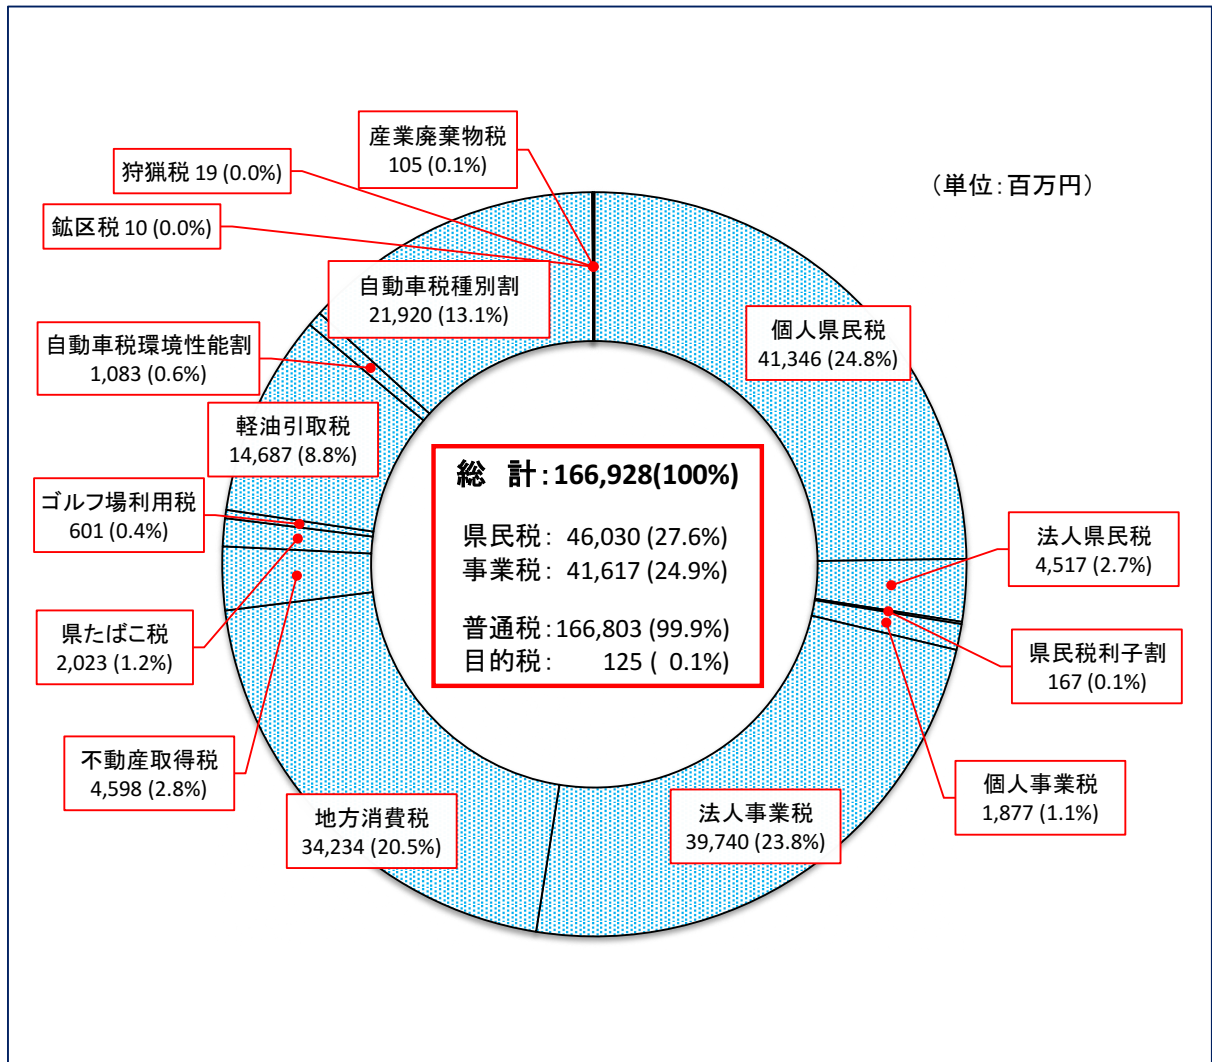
産業廃棄物税
105 (0.1%)

狩猟税 19 (0.0%)

（単位：百万円）

鉱区税 10 (0.0%)

自動車税種別割
21,920 (13.1%)

個人県民税
41,346 (24.8%)

自動車税環境性能割
1,083 (0.6%)

軽油引取税
14,687 (8.8%)

総　計：166,928(100%)

県民税： 46,030 (27.6%)
事業税： 41,617 (24.9%)

普通税：166,803 (99.9%)
目的税：　　125 (　0.1%)

ゴルフ場利用税
601 (0.4%)

法人県民税
4,517 (2.7%)

県たばこ税
2,023 (1.2%)

県民税利子割
167 (0.1%)

不動産取得税
4,598 (2.8%)

個人事業税
1,877 (1.1%)

地方消費税
34,234 (20.5%)

法人事業税
39,740 (23.8%)